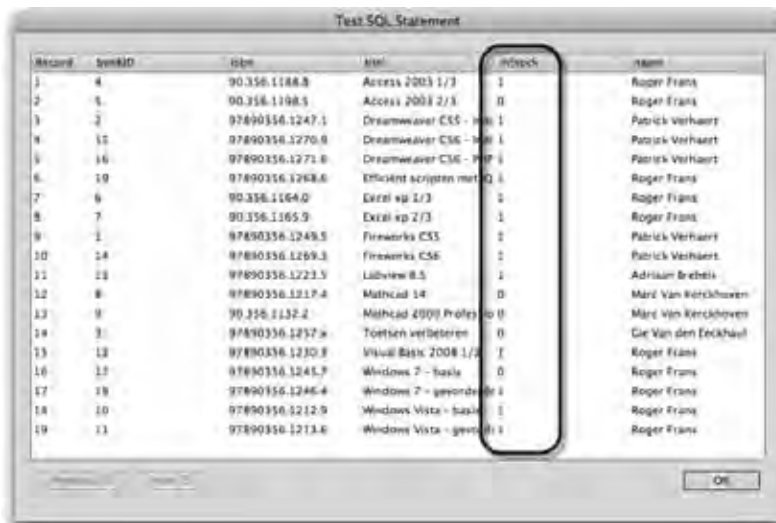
Test SQL Statement

| Record | boekID | isbn | titel | instock | naam |
|---|---|---|---|---|---|
| 1 | 4 | 90.356.1188.8 | Access 2003 1/3 | 1 | Roger Frans |
| 2 | 5 | 90.356.1198.5 | Access 2003 2/3 | 0 | Roger Frans |
| 3 | 2 | 97890356.1247.1 | Dreamweaver CS5 - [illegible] | 1 | Patrick Verhaert |
| 4 | 15 | 97890356.1270.9 | Dreamweaver CS6 - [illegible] | 1 | Patrick Verhaert |
| 5 | 16 | 97890356.1271.6 | Dreamweaver CS6 - PHP | 1 | Patrick Verhaert |
| 6 | 19 | 97890356.1268.6 | Efficiënt scripten met jQ | 1 | Roger Frans |
| 7 | 6 | 90.356.1164.0 | Excel xp 1/3 | 1 | Roger Frans |
| 8 | 7 | 90.356.1165.9 | Excel xp 2/3 | 1 | Roger Frans |
| 9 | 1 | 97890356.1249.5 | Fireworks CS5 | 1 | Patrick Verhaert |
| 10 | 14 | 97890356.1269.3 | Fireworks CS6 | 1 | Patrick Verhaert |
| 11 | 13 | 97890356.1223.5 | Labview 8.5 | 1 | Adriaan Brebels |
| 12 | 8 | 97890356.1217.4 | Mathcad 14 | 0 | Marc Van Kerckhoven |
| 13 | 9 | 90.356.1132.2 | Mathcad 2000 Profess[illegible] | 0 | Marc Van Kerckhoven |
| 14 | 3 | 97890356.1257.a | Toetsen verbeteren | 0 | Gie Van den Eeckhaut |
| 15 | 12 | 97890356.1230.3 | Visual Basic 2008 1/2 | 1 | Roger Frans |
| 16 | 17 | 97890356.1245.7 | Windows 7 - basis | 0 | Roger Frans |
| 17 | 18 | 97890356.1246.4 | Windows 7 - gevorderde | 1 | Roger Frans |
| 18 | 10 | 97890356.1212.9 | Windows Vista - basis | 1 | Roger Frans |
| 19 | 11 | 97890356.1213.6 | Windows Vista - gevor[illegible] | 1 | Roger Frans |

Previous | Next | OK